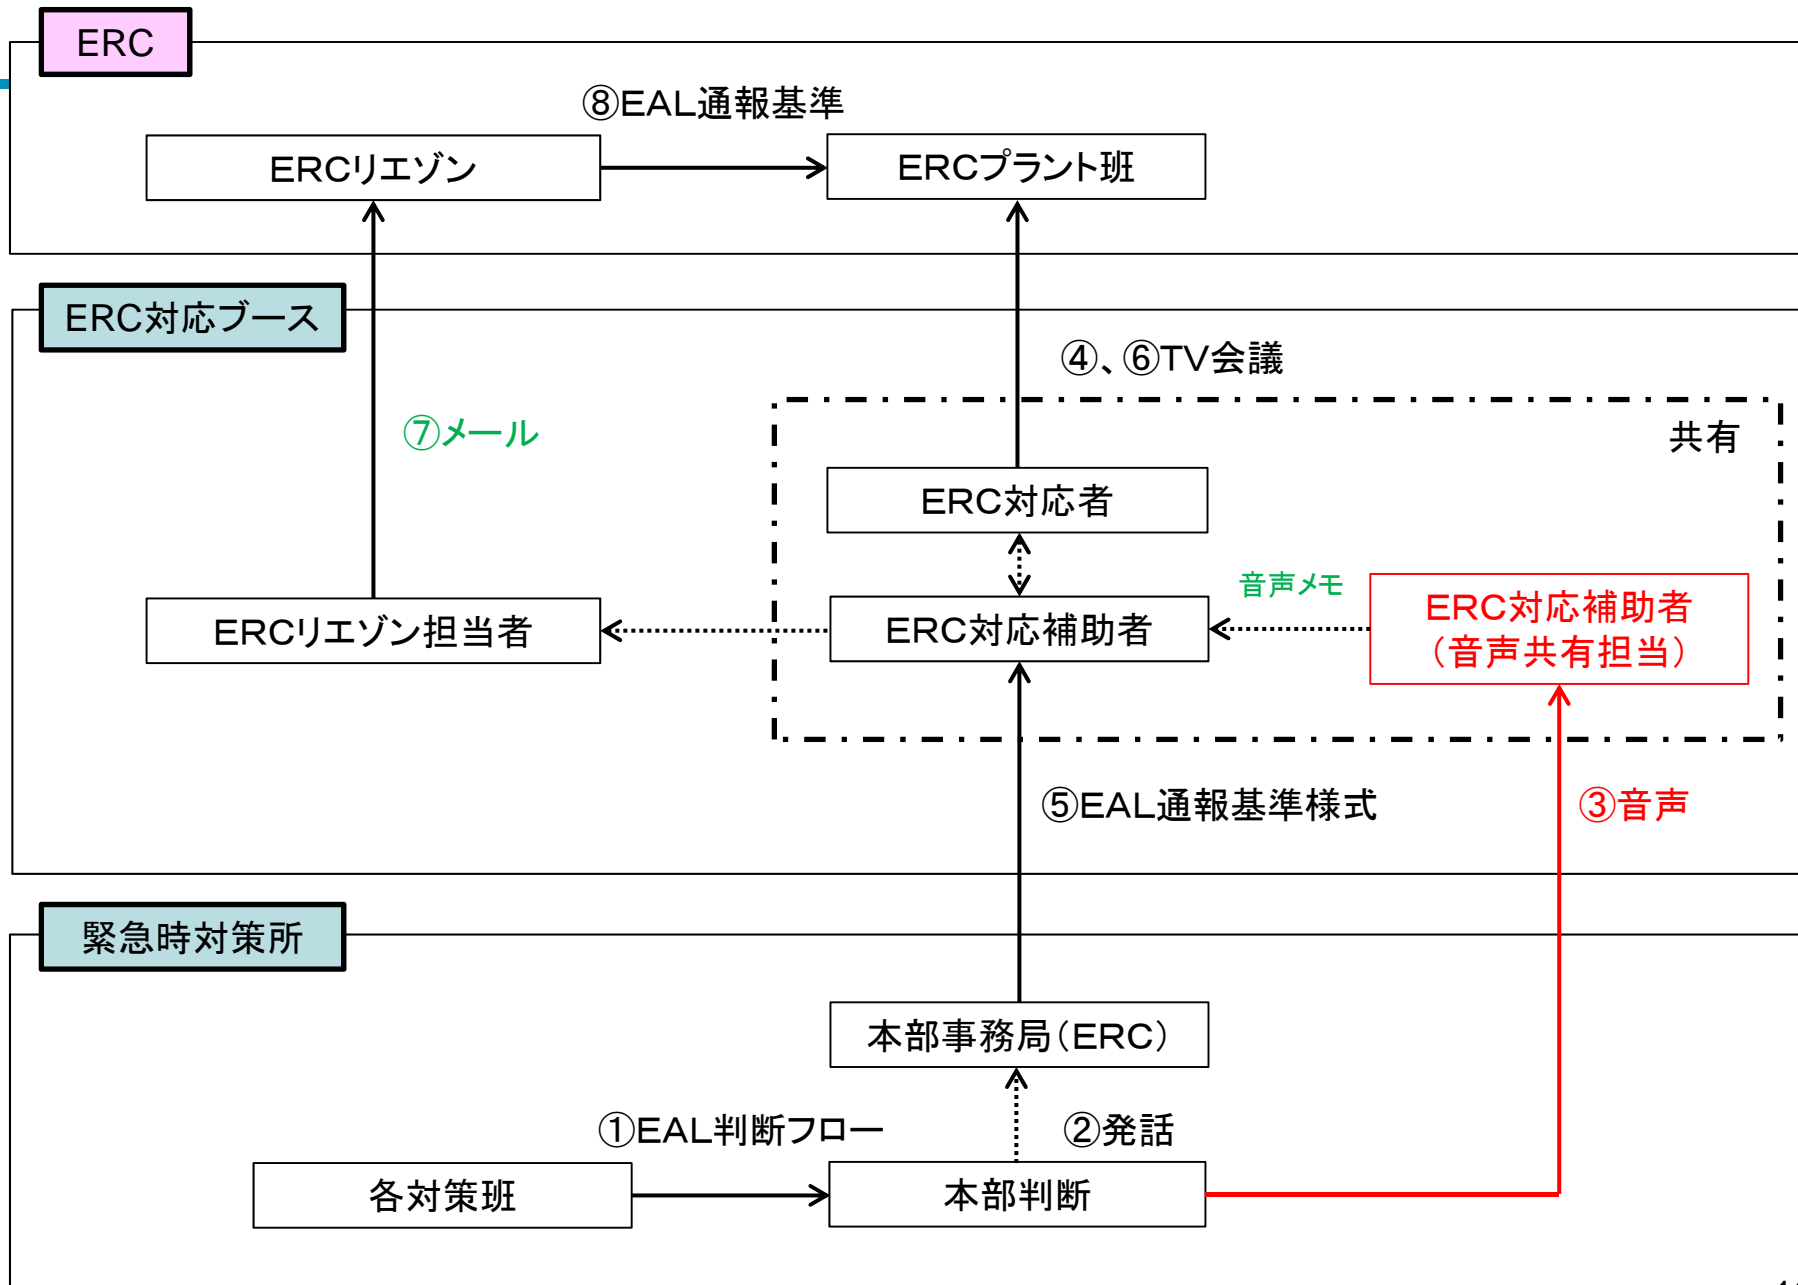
ERC

⑧EAL通報基準

ERCリエゾン

ERCプラント班

ERC対応ブース

④、⑥TV会議

⑦メール

共有

ERC対応者

音声メモ

ERCリエゾン担当者

ERC対応補助者

ERC対応補助者（音声共有担当）

⑤EAL通報基準様式

③音声

緊急時対策所

本部事務局（ERC）

①EAL判断フロー

②発話

各対策班

本部判断